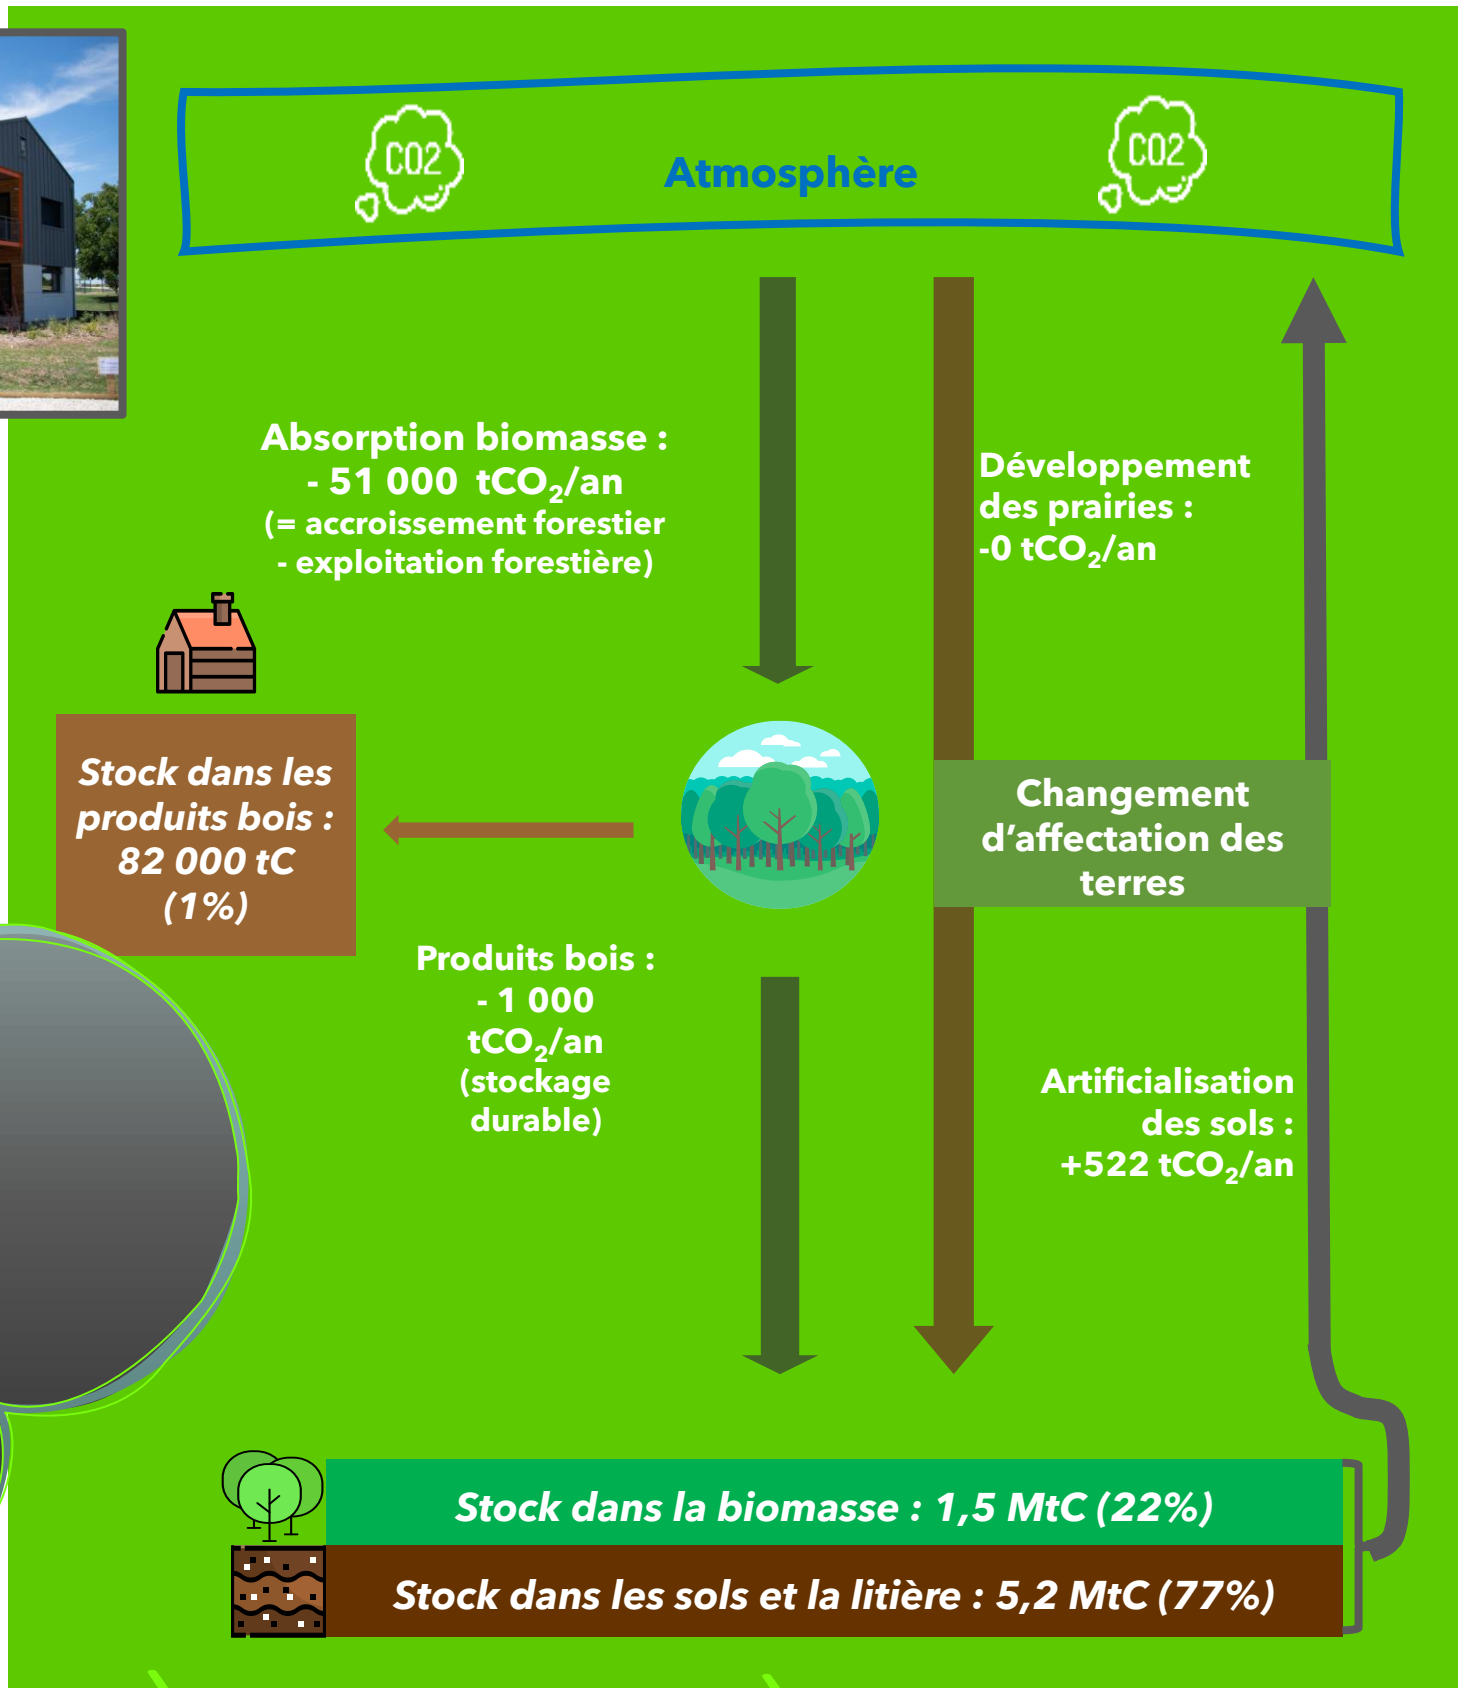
CO2

Atmosphère

CO2

Absorption biomasse :
- 51 000 $tCO_2$/an
(= accroissement forestier - exploitation forestière)

Développement des prairies :
-0 $tCO_2$/an

Stock dans les produits bois :
82 000 tC
(1%)

Changement d'affectation des terres

Produits bois :
- 1 000 $tCO_2$/an
(stockage durable)

Artificialisation des sols :
+522 $tCO_2$/an

Stock dans la biomasse : 1,5 MtC (22%)

Stock dans les sols et la litière : 5,2 MtC (77%)